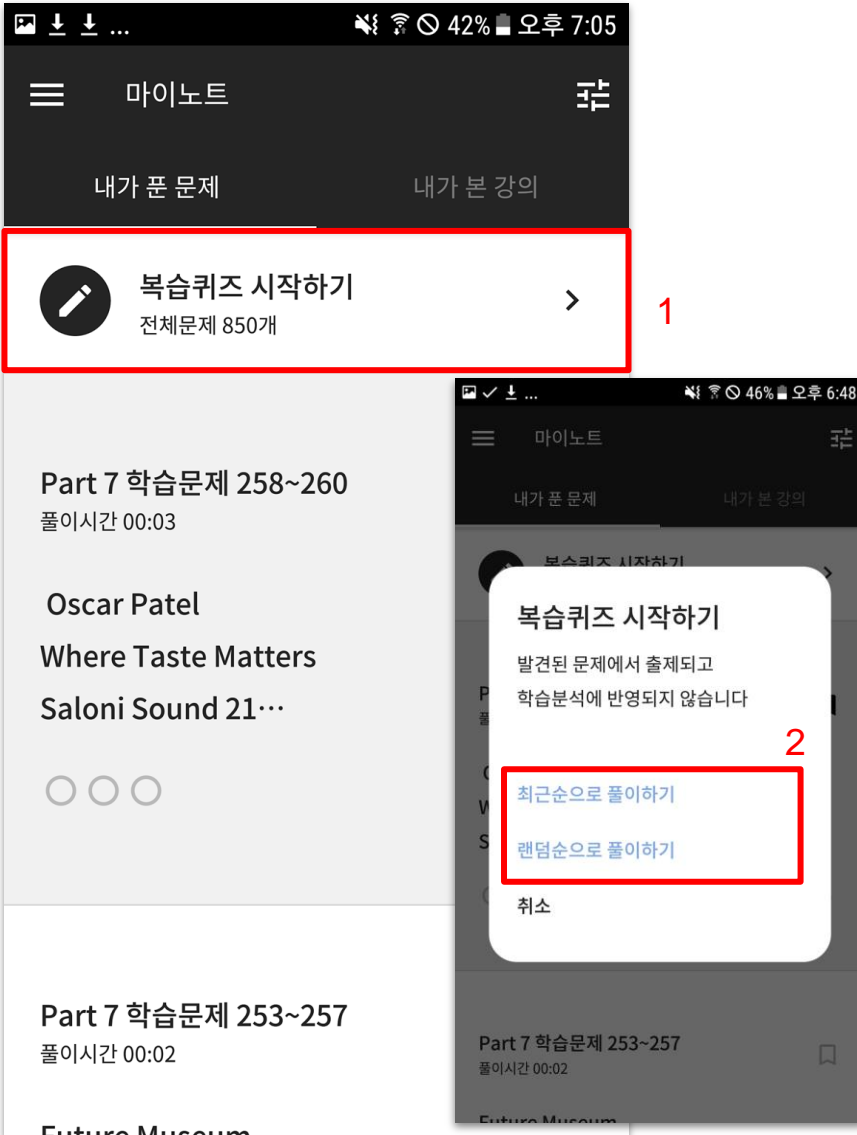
42% 오후 7:05

마이노트

내가 푼 문제

내가 본 강의

복습퀴즈 시작하기
전체문제 850개

1

Part 7 학습문제 258~260
풀이시간 00:03

Oscar Patel
Where Taste Matters
Saloni Sound 21…

Part 7 학습문제 253~257
풀이시간 00:02

Future Museum

46% 오후 6:48

마이노트

내가 푼 문제

내가 본 강의

복습퀴즈 시작하기

복습퀴즈 시작하기

발견된 문제에서 출제되고
학습분석에 반영되지 않습니다

2

최근순으로 풀이하기

랜덤순으로 풀이하기

취소

Part 7 학습문제 253~257
풀이시간 00:02

Future Museum